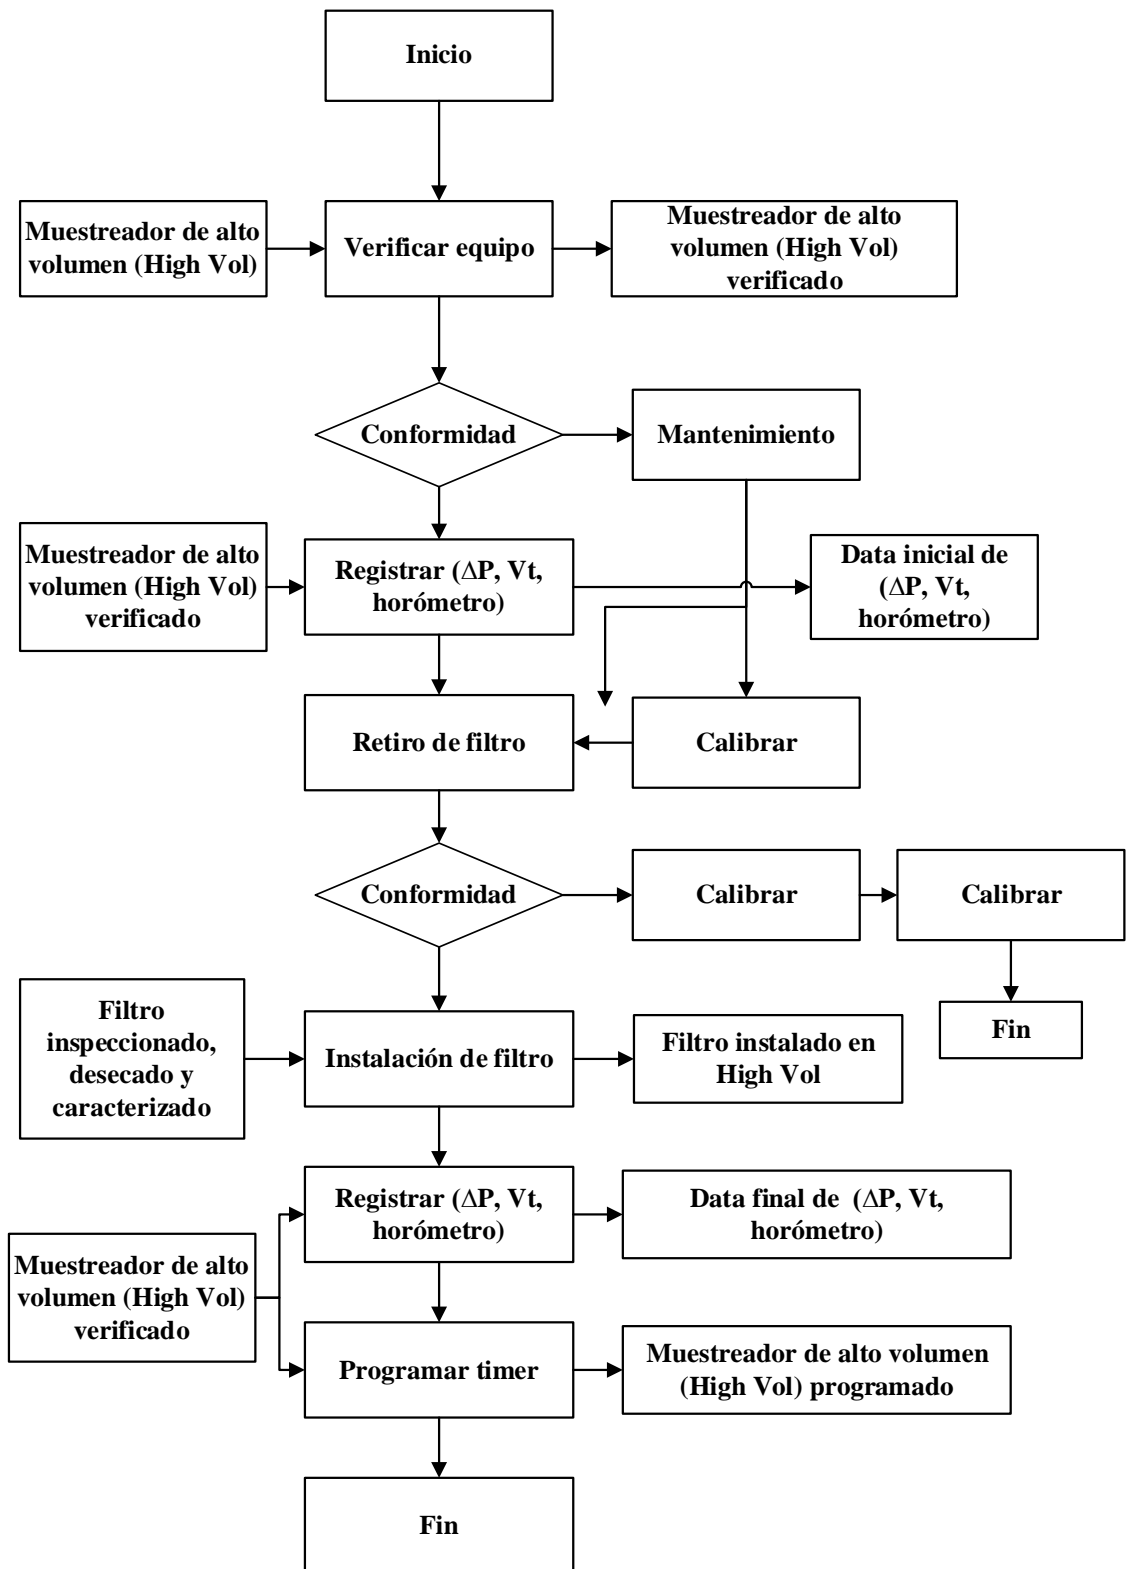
Inicio

Muestreador de alto volumen (High Vol)

Verificar equipo

Muestreador de alto volumen (High Vol) verificado

Conformidad

Mantenimiento

Muestreador de alto volumen (High Vol) verificado

Registrar ($\Delta$P, Vt, horómetro)

Data inicial de ($\Delta$P, Vt, horómetro)

Retiro de filtro

Calibrar

Conformidad

Calibrar

Calibrar

Fin

Filtro inspeccionado, desecado y caracterizado

Instalación de filtro

Filtro instalado en High Vol

Registrar ($\Delta$P, Vt, horómetro)

Data final de ($\Delta$P, Vt, horómetro)

Muestreador de alto volumen (High Vol) verificado

Programar timer

Muestreador de alto volumen (High Vol) programado

Fin